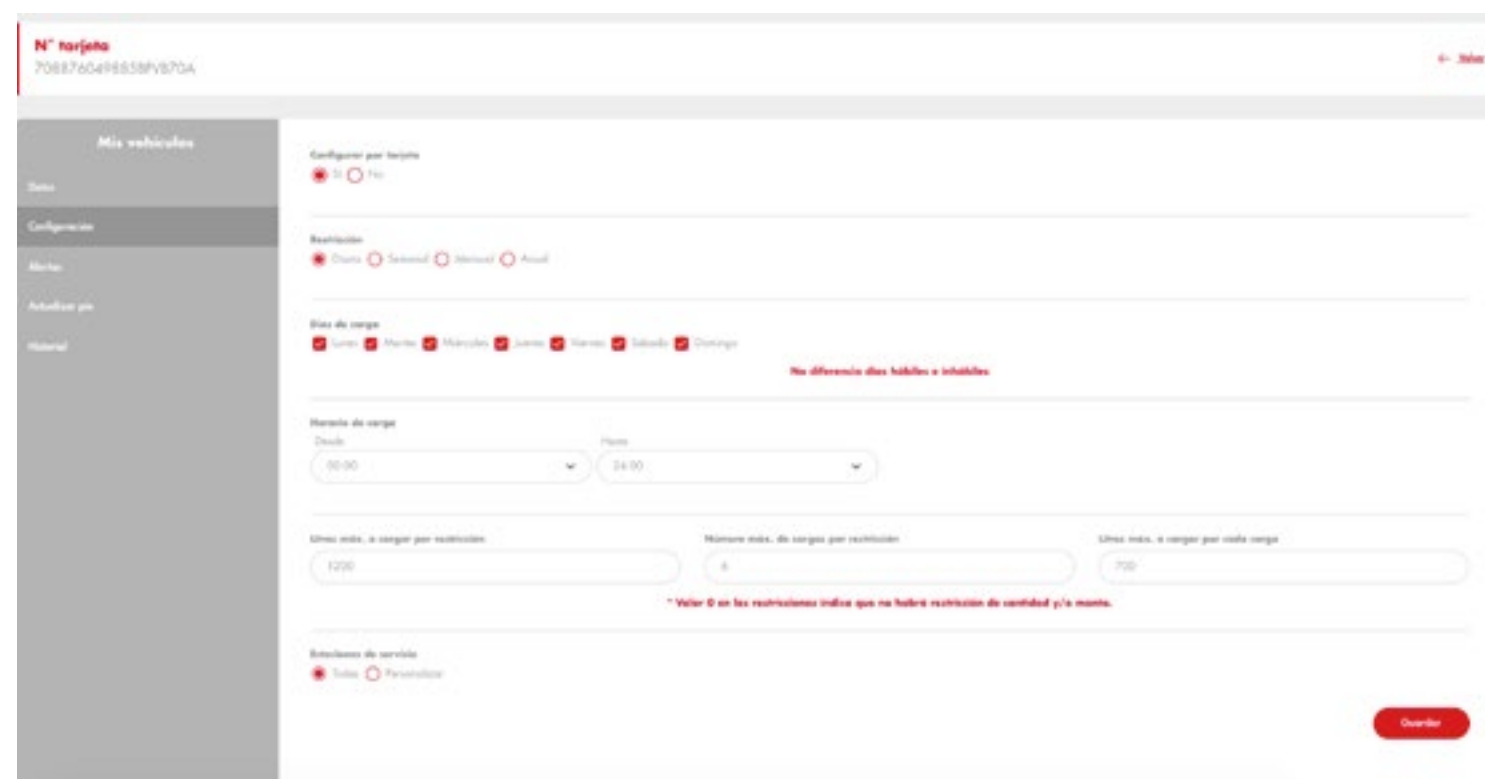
N° tarjeta
7088760498858FV870A

← Volver

Mis vehículos
Datos
Configuración
Alertas
Actualizar pin
Historial

Configurar por tarjeta
Sí No

Restricción
Diario Semanal Mensual Anual

Días de carga
Lunes Martes Miércoles Jueves Viernes Sábado Domingo

No diferencia días hábiles e inhábiles

Horario de carga
Desde
00:00
Hasta
24:00

Litros máx. a cargar por restricción
1200
Número máx. de cargas por restricción
6
Litros máx. a cargar por cada carga
700

* Valor 0 en las restricciones indica que no habrá restricción de cantidad y/o monto.

Estaciones de servicio
Todas Personalizar

Guardar